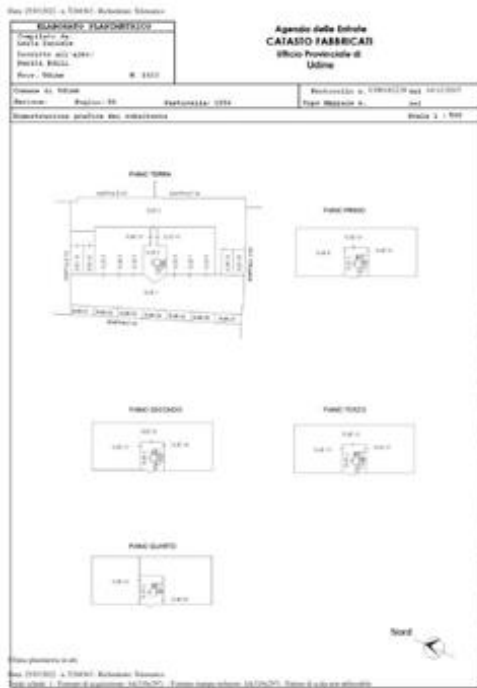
Data: 25/01/2022 - n. T204563 - Richiedente: Telematico

ELABORATO PLANIMETRICO
Compilato da:
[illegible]
Iscritto all'albo:
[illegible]
Prov. Udine N. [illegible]

Agenzia delle Entrate
CATASTO FABBRICATI
Ufficio Provinciale di
Udine

Comune di Udine
Sezione: Foglio: 55 Particella: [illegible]
Protocollo n. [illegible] del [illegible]
Tipo Mappale n. del
Dimostrazione grafica dei subalterni
Scala 1 : 500

PIANO TERRA
PIANO PRIMO
PIANO SECONDO
PIANO TERZO
PIANO QUARTO

Nord

Ultima planimetria in atti

Data: 25/01/2022 - n. T204563 - Richiedente: Telematico
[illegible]